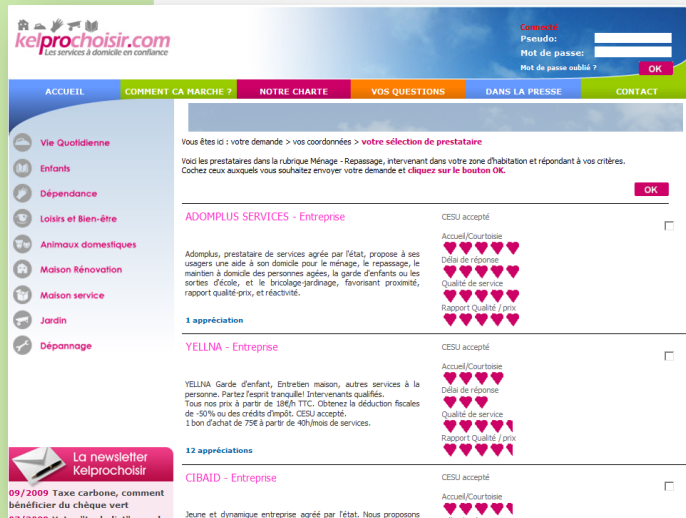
kelprochoisir.com
Les services à domicile en confiance

Connexion
Pseudo:
Mot de passe:
Mot de passe oublié ?
OK

ACCUEIL
COMMENT CA MARCHE ?
NOTRE CHARTE
VOS QUESTIONS
DANS LA PRESSE
CONTACT

Vie Quotidienne
Enfants
Dépendance
Loisirs et Bien-être
Animaux domestiques
Maison Rénovation
Maison service
Jardin
Dépannage

La newsletter Kelprochoisir
09/2009 Taxe carbone, comment bénéficier du chèque vert

Vous êtes ici : votre demande > vos coordonnées > votre sélection de prestataire

Voici les prestataires dans la rubrique Ménage - Repassage, intervenant dans votre zone d'habitation et répondant à vos critères.
Cochez ceux auxquels vous souhaitez envoyer votre demande et cliquez sur le bouton OK.

OK

ADOMPLUS SERVICES - Entreprise

Adomplus, prestataire de services agrée par l'état, propose à ses usagers une aide à son domicile pour le ménage, le repassage, le maintien à domicile des personnes agées, la garde d'enfants ou les sorties d'école, et le bricolage-jardinage, favorisant proximité, rapport qualité-prix, et réactivité.

1 appréciation

CESU accepté
Accueil/Courtoisie
Délai de réponse
Qualité de service
Rapport Qualité / prix

YELLNA - Entreprise

YELLNA Garde d'enfant, Entretien maison, autres services à la personne. Partez l'esprit tranquille! Intervenants qualifiés.
Tous nos prix à partir de 18€/h TTC. Obtenez la déduction fiscales de -50% ou des crédits d'impôt. CESU accepté.
1 bon d'achat de 75€ à partir de 40h/mois de services.

12 appréciations

CESU accepté
Accueil/Courtoisie
Délai de réponse
Qualité de service
Rapport Qualité / prix

CIBAID - Entreprise

Jeune et dynamique entreprise agréé par l'état. Nous proposons

CESU accepté
Accueil/Courtoisie